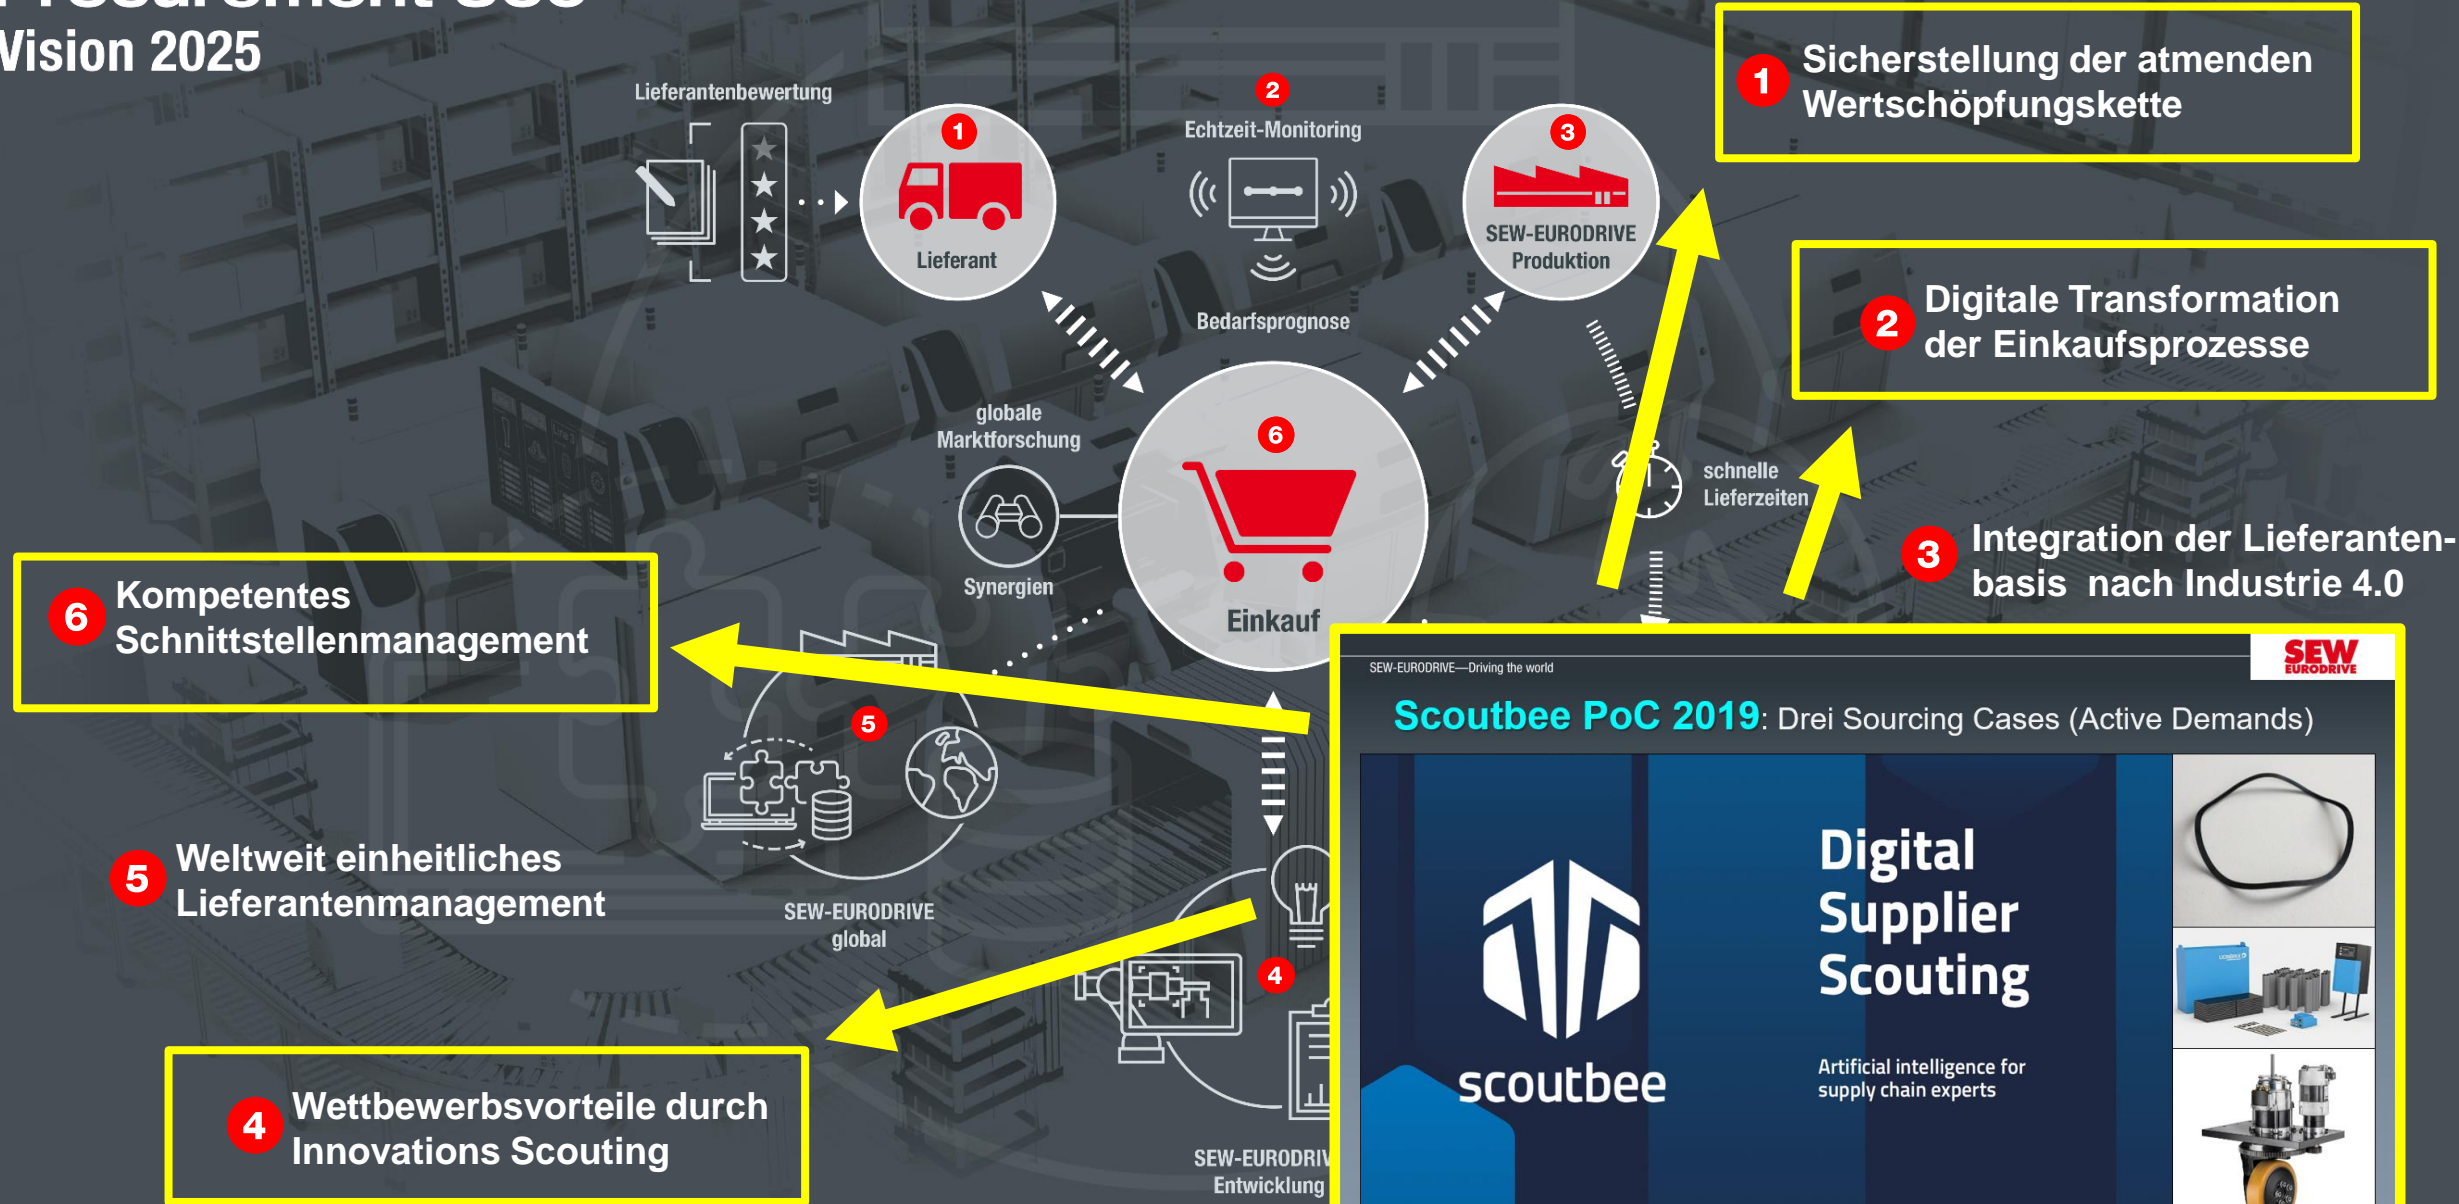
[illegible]
Vision 2025

Lieferantenbewertung

1
Lieferant

2
Echtzeit-Monitoring

Bedarfsprognose

3
SEW-EURODRIVE
Produktion

1 Sicherstellung der atmenden Wertschöpfungskette

2 Digitale Transformation der Einkaufsprozesse

globale Marktforschung

Synergien

6
Einkauf

schnelle Lieferzeiten

3 Integration der Lieferantenbasis nach Industrie 4.0

6 Kompetentes Schnittstellenmanagement

5

SEW-EURODRIVE global

5 Weltweit einheitliches Lieferantenmanagement

4

SEW-EURODRIV
Entwicklung

4 Wettbewerbsvorteile durch Innovations Scouting

SEW-EURODRIVE—Driving the world

SEW EURODRIVE

Scoutbee PoC 2019: Drei Sourcing Cases (Active Demands)

scoutbee

Digital Supplier Scouting

Artificial intelligence for supply chain experts